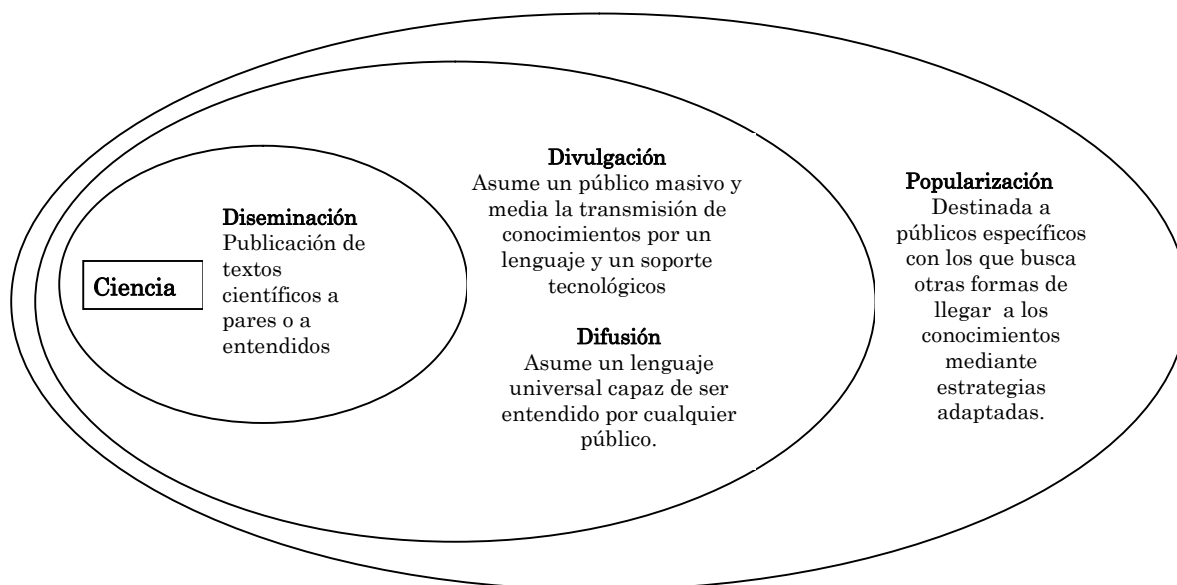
Ciencia

Diseminación
Publicación de textos científicos a pares o a entendidos

Divulgación
Asume un público masivo y media la transmisión de conocimientos por un lenguaje y un soporte tecnológicos

Difusión
Asume un lenguaje universal capaz de ser entendido por cualquier público.

Popularización
Destinada a públicos específicos con los que busca otras formas de llegar a los conocimientos mediante estrategias adaptadas.